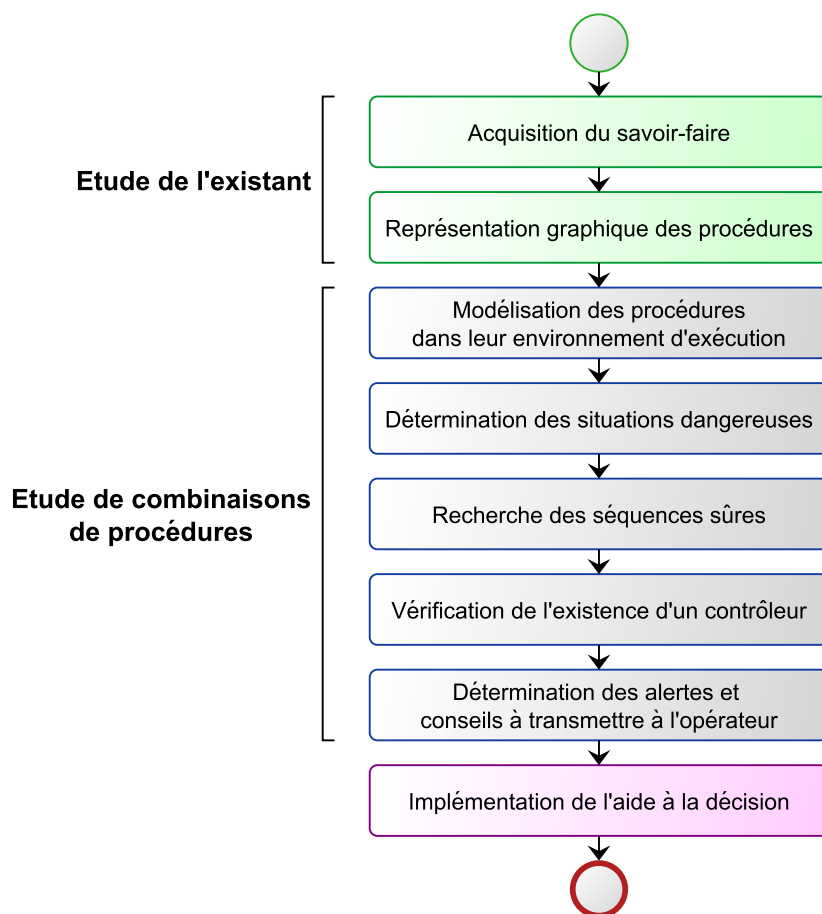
Etude de l'existant

Acquisition du savoir-faire

Représentation graphique des procédures

Etude de combinaisons de procédures

Modélisation des procédures dans leur environnement d'exécution

Détermination des situations dangereuses

Recherche des séquences sûres

Vérification de l'existence d'un contrôleur

Détermination des alertes et conseils à transmettre à l'opérateur

Implémentation de l'aide à la décision